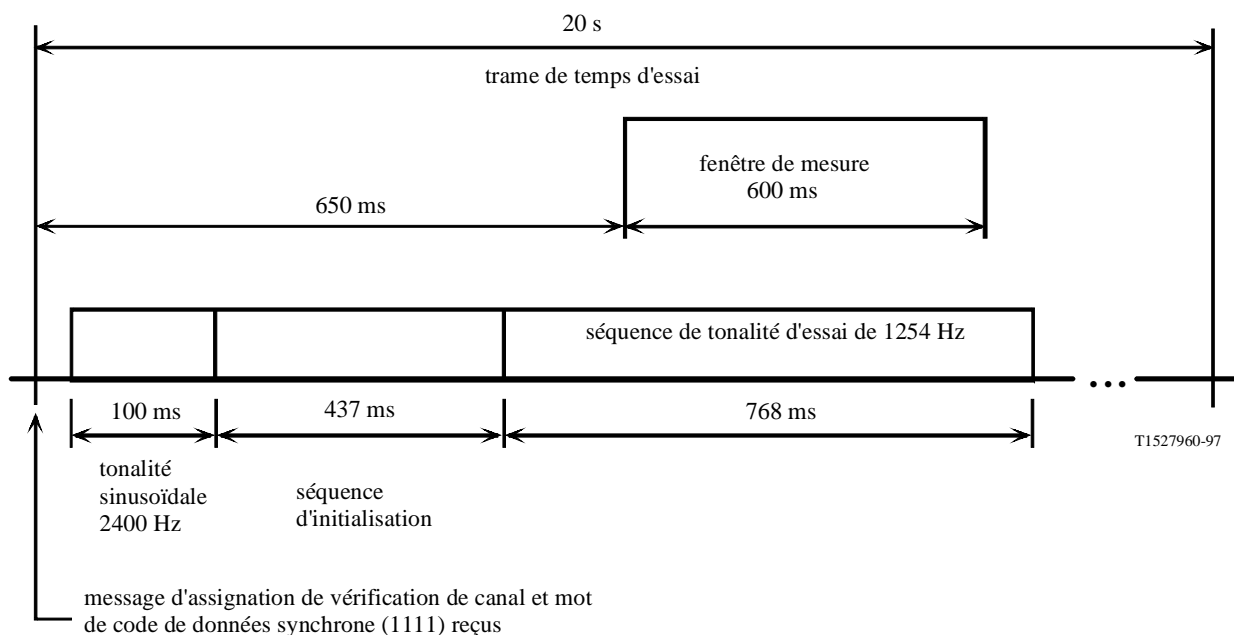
20 s

trame de temps d'essai

fenêtre de mesure
600 ms

650 ms

séquence de tonalité d'essai de 1254 Hz

...

100 ms

437 ms

768 ms

T1527960-97

tonalité sinusoïdale 2400 Hz

séquence d'initialisation

message d'assignation de vérification de canal et mot de code de données synchrone (1111) reçus